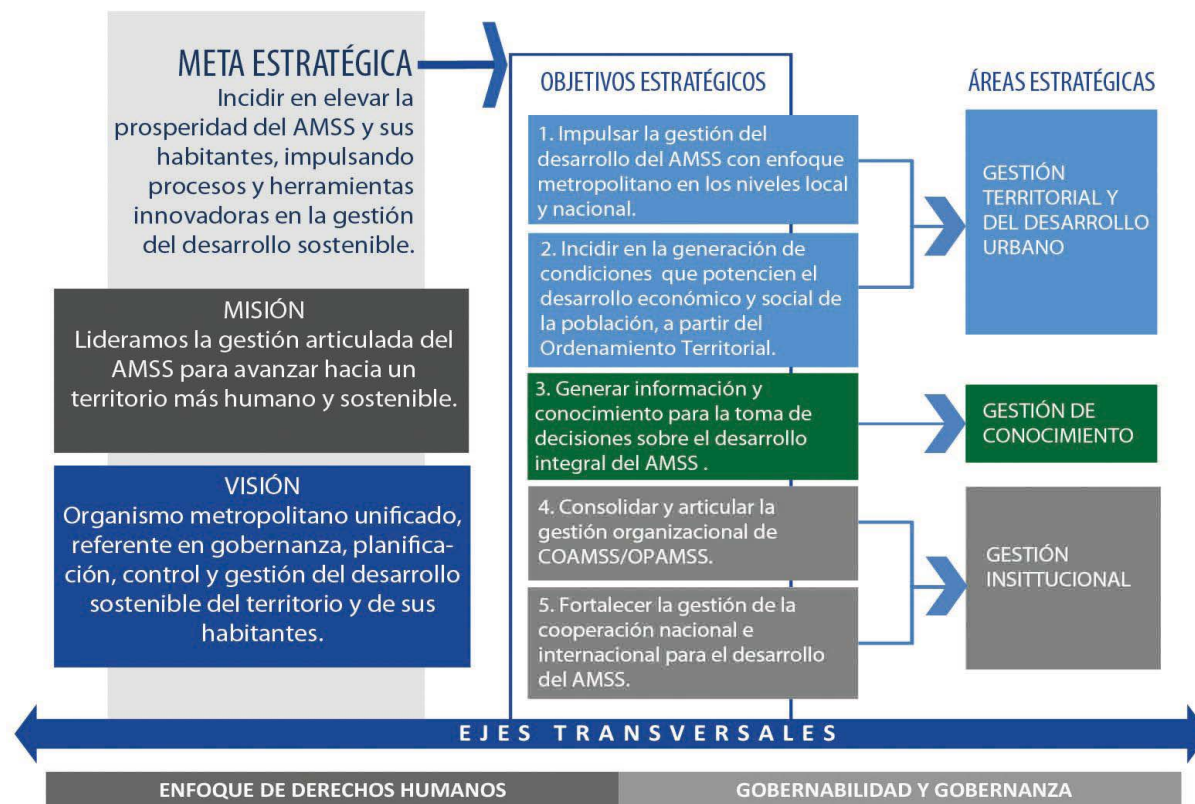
META ESTRATÉGICA
Incidir en elevar la prosperidad del AMSS y sus habitantes, impulsando procesos y herramientas innovadoras en la gestión del desarrollo sostenible.

MISIÓN
Lideramos la gestión articulada del AMSS para avanzar hacia un territorio más humano y sostenible.

VISIÓN
Organismo metropolitano unificado, referente en gobernanza, planificación, control y gestión del desarrollo sostenible del territorio y de sus habitantes.

OBJETIVOS ESTRATÉGICOS

1. Impulsar la gestión del desarrollo del AMSS con enfoque metropolitano en los niveles local y nacional.

2. Incidir en la generación de condiciones que potencien el desarrollo económico y social de la población, a partir del Ordenamiento Territorial.

3. Generar información y conocimiento para la toma de decisiones sobre el desarrollo integral del AMSS .

4. Consolidar y articular la gestión organizacional de COAMSS/OPAMSS.

5. Fortalecer la gestión de la cooperación nacional e internacional para el desarrollo del AMSS.

ÁREAS ESTRATÉGICAS

GESTIÓN TERRITORIAL Y DEL DESARROLLO URBANO

GESTIÓN DE CONOCIMIENTO

GESTIÓN INSITTUCIONAL

EJES TRANSVERSALES

ENFOQUE DE DERECHOS HUMANOS

GOBERNABILIDAD Y GOBERNANZA